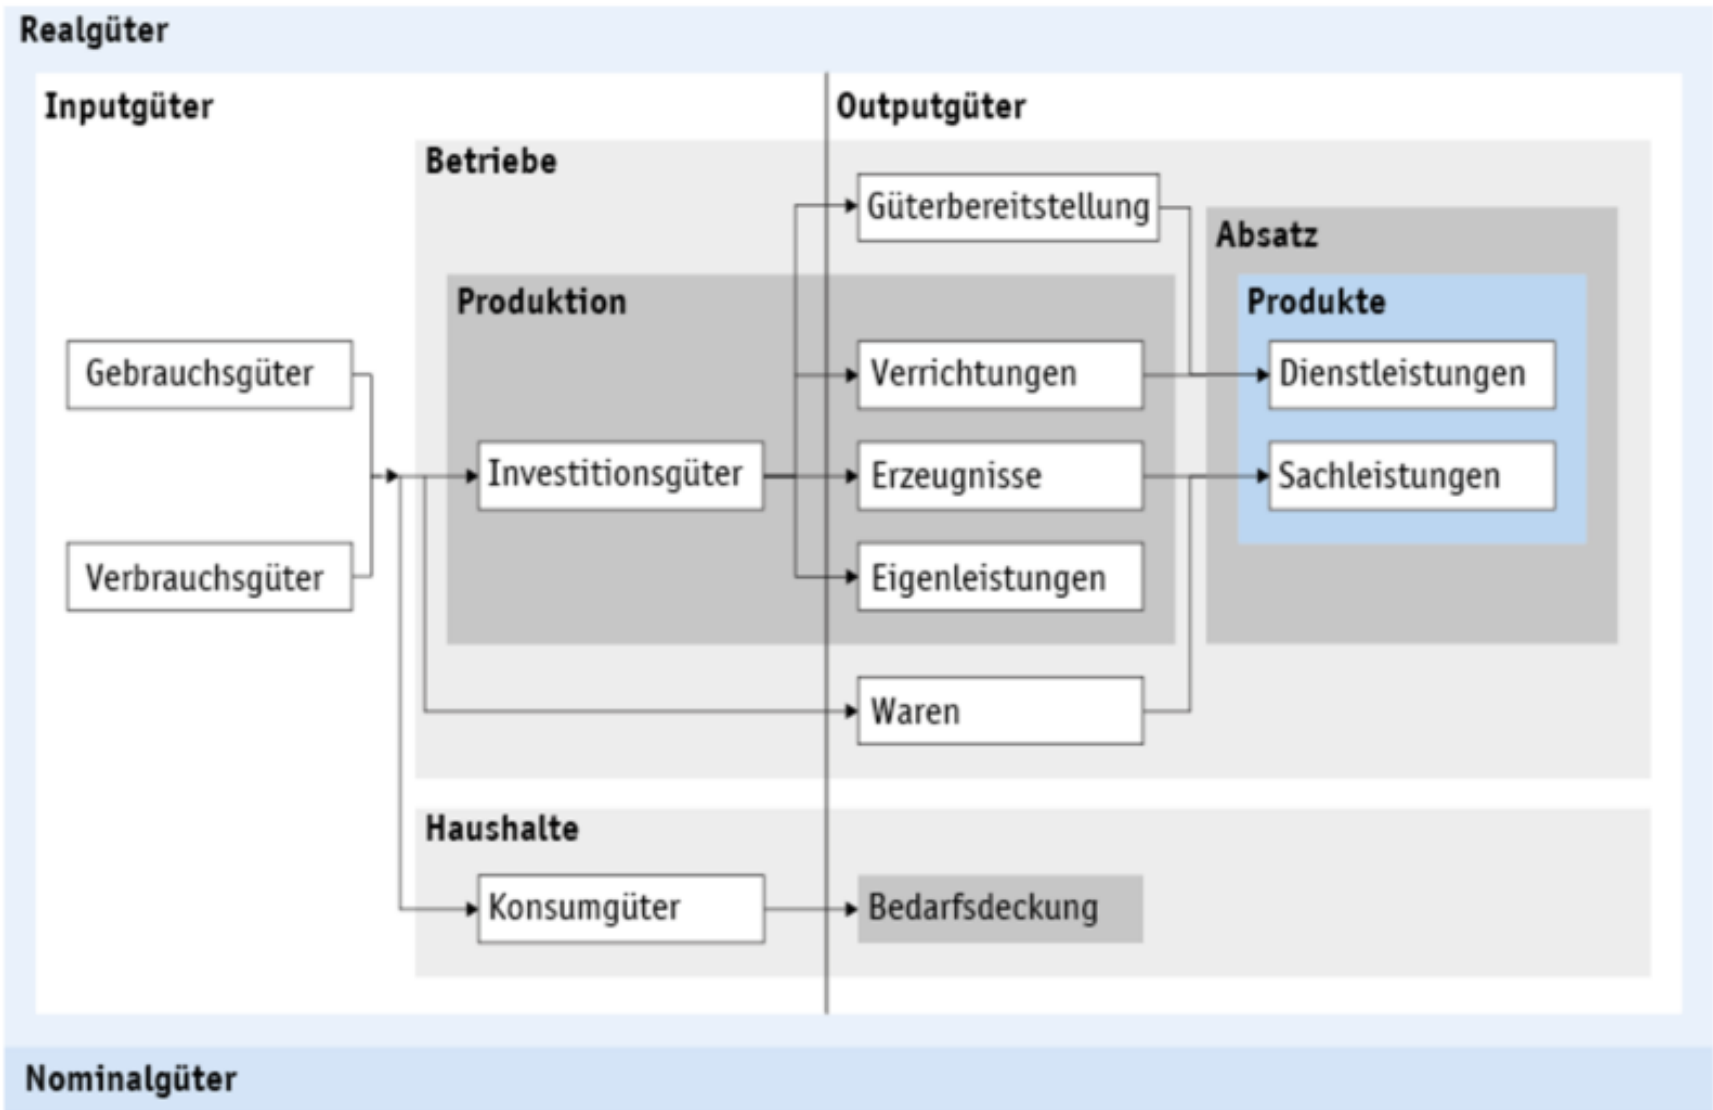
Realgüter

Inputgüter

Outputgüter

Betriebe

Güterbereitstellung

Absatz

Produktion

Produkte

Gebrauchsgüter

Verrichtungen

Dienstleistungen

Investitionsgüter

Erzeugnisse

Sachleistungen

Verbrauchsgüter

Eigenleistungen

Waren

Haushalte

Konsumgüter

Bedarfsdeckung

Nominalgüter